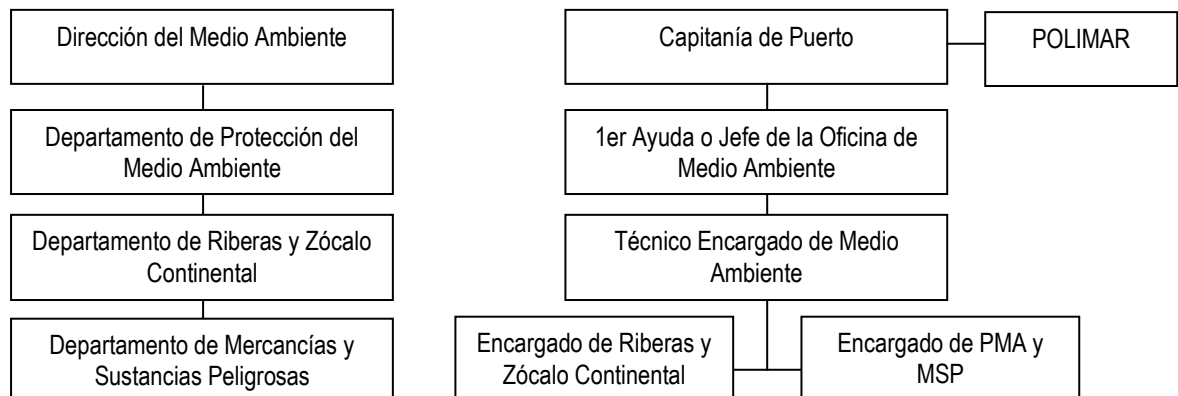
Dirección del Medio Ambiente

Departamento de Protección del Medio Ambiente

Departamento de Riberas y Zócalo Continental

Departamento de Mercancías y Sustancias Peligrosas

Capitanía de Puerto

POLIMAR

1er Ayuda o Jefe de la Oficina de Medio Ambiente

Técnico Encargado de Medio Ambiente

Encargado de Riberas y Zócalo Continental

Encargado de PMA y MSP